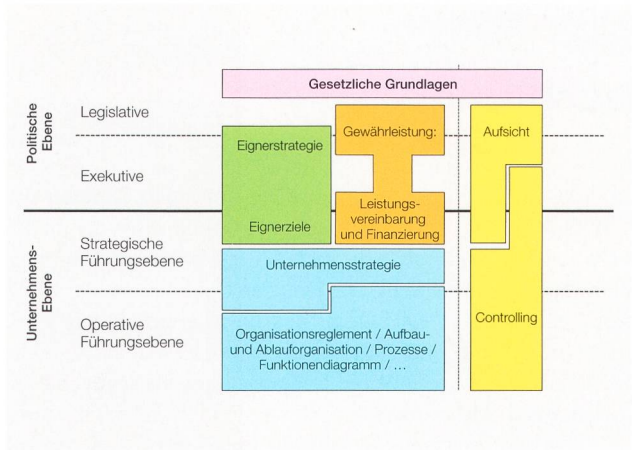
Gesetzliche Grundlagen

Politische Ebene

Legislative

Exekutive

Eignerstrategie

Eignerziele

Gewährleistung:

Leistungsvereinbarung und Finanzierung

Aufsicht

Unternehmens-Ebene

Strategische Führungsebene

Unternehmensstrategie

Operative Führungsebene

Organisationsreglement / Aufbau- und Ablauforganisation / Prozesse / Funktionendiagramm / ...

Controlling